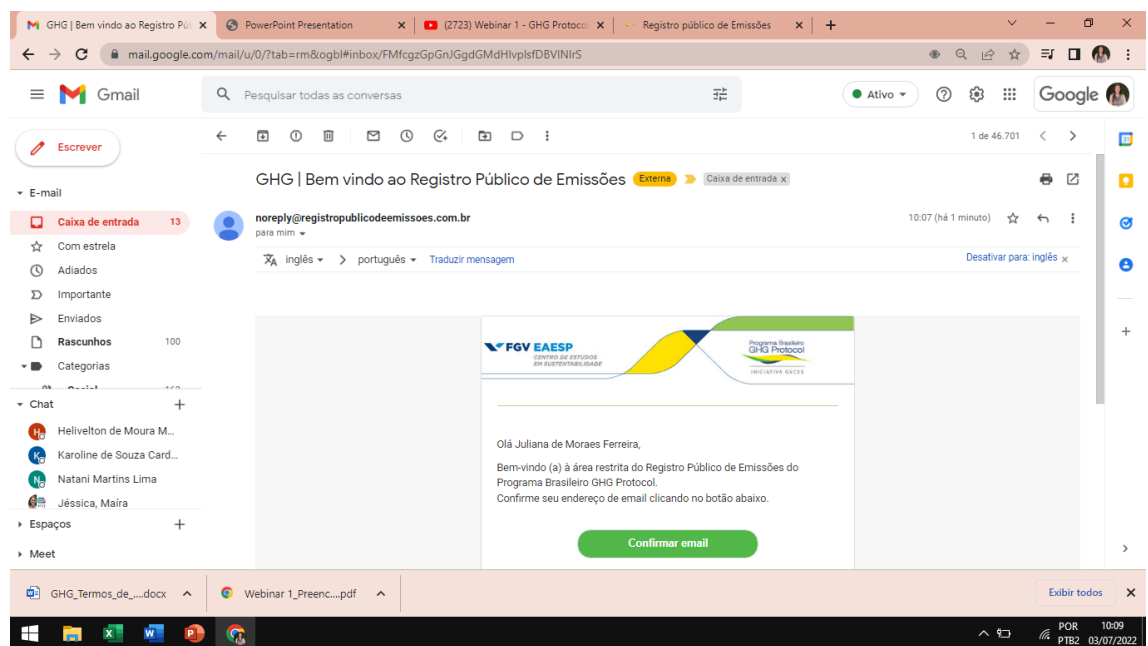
GHG | Bem vindo ao Registro Pú ×
PowerPoint Presentation ×
(2723) Webinar 1 - GHG Protocol ×
Registro público de Emissões ×
+

mail.google.com/mail/u/0/?tab=rm&ogbl#inbox/FMfcgzGpGnJGgdGMdHlvplsfDBVlNlrS

Gmail
Pesquisar todas as conversas
Ativo
Google

Escrever
E-mail
Caixa de entrada 13
Com estrela
Adiados
Importante
Enviados
Rascunhos 100
Categorias
Social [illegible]
Chat
Helivelton de Moura M...
Karoline de Souza Card...
Natani Martins Lima
Jéssica, Maíra
Espaços
Meet

1 de 46.701

GHG | Bem vindo ao Registro Público de Emissões Externa Caixa de entrada ×

noreply@registropublicodeemissoes.com.br
para mim
10:07 (há 1 minuto)

inglês > português Traduzir mensagem
Desativar para: inglês ×

FGV EAESP
CENTRO DE ESTUDOS EM SUSTENTABILIDADE
Programa Brasileiro GHG Protocol
INICIATIVA GVCES

Olá Juliana de Moraes Ferreira,

Bem-vindo (a) à área restrita do Registro Público de Emissões do Programa Brasileiro GHG Protocol.
Confirme seu endereço de email clicando no botão abaixo.

Confirmar email

GHG_Termos_de_....docx
Webinar 1_Preenc....pdf
Exibir todos

POR PTB2 10:09 03/07/2022